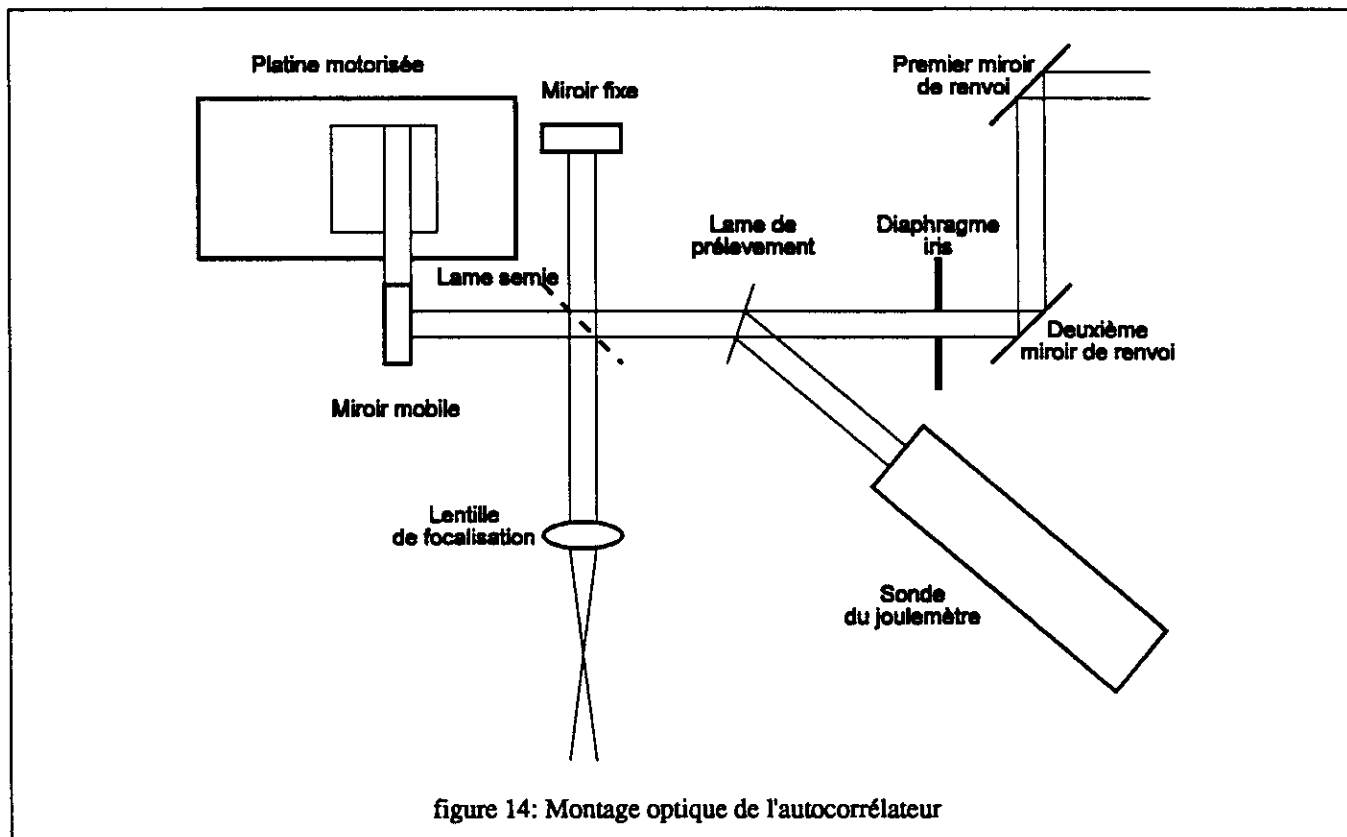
Platine motorisée

Miroir fixe

Premier miroir de renvoi

Lame de prélèvement

Diaphragme iris

Lame semie

Deuxième miroir de renvoi

Miroir mobile

Lentille de focalisation

Sonde du joulemètre

figure 14: Montage optique de l'autocorrélateur